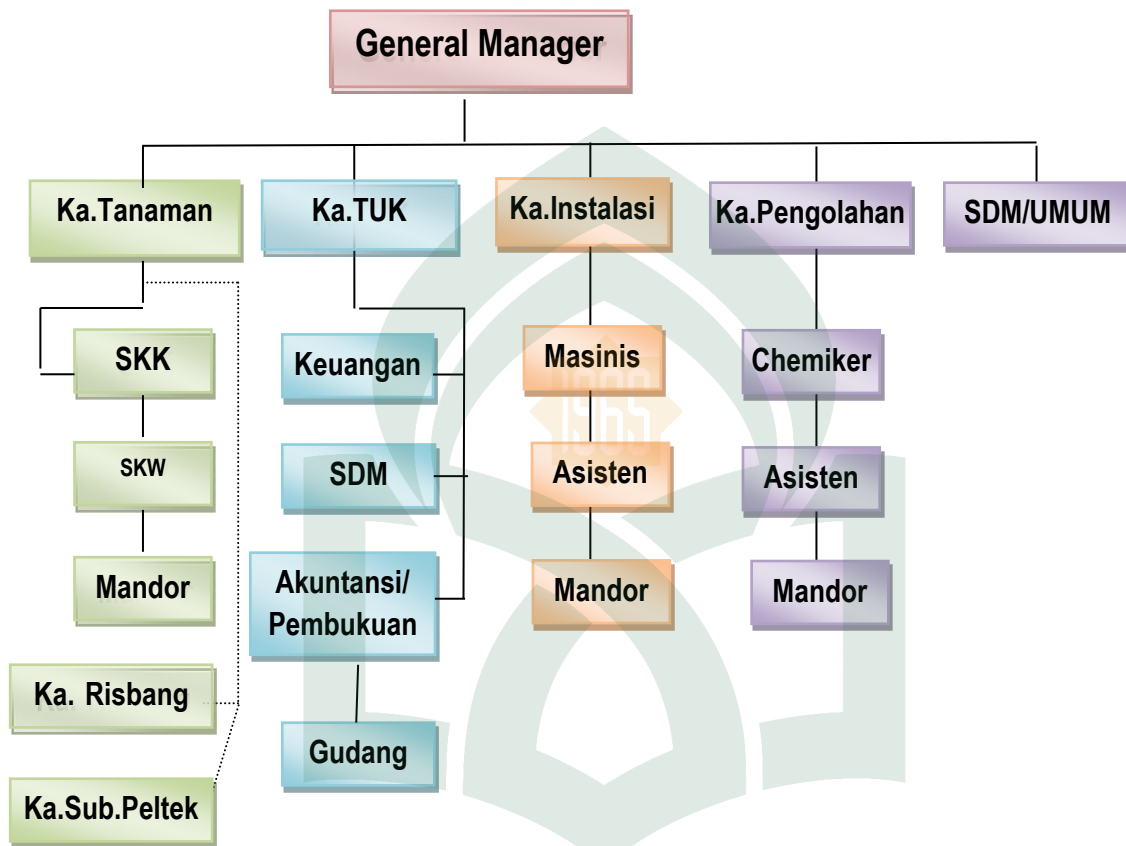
General Manager

Ka.Tanaman

Ka.TUK

Ka.Instalasi

Ka.Pengolahan

SDM/UMUM

SKK

SKW

Mandor

Ka. Risbang

Ka.Sub.Peltek

Keuangan

SDM

Akuntansi/ Pembukuan

Gudang

Masinis

Asisten

Mandor

Chemiker

Asisten

Mandor